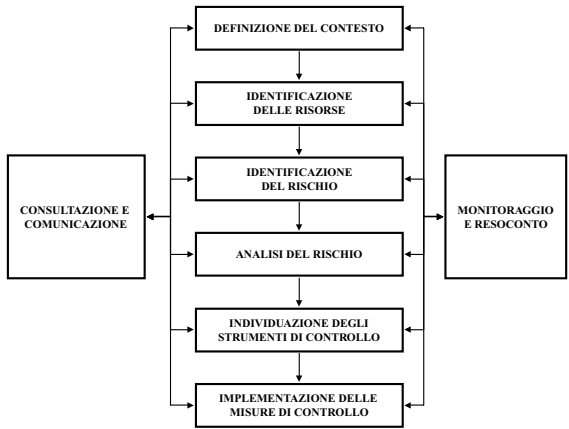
DEFINIZIONE DEL CONTESTO

IDENTIFICAZIONE DELLE RISORSE

IDENTIFICAZIONE DEL RISCHIO

ANALISI DEL RISCHIO

INDIVIDUAZIONE DEGLI STRUMENTI DI CONTROLLO

IMPLEMENTAZIONE DELLE MISURE DI CONTROLLO

CONSULTAZIONE E COMUNICAZIONE

MONITORAGGIO E RESOCONTO